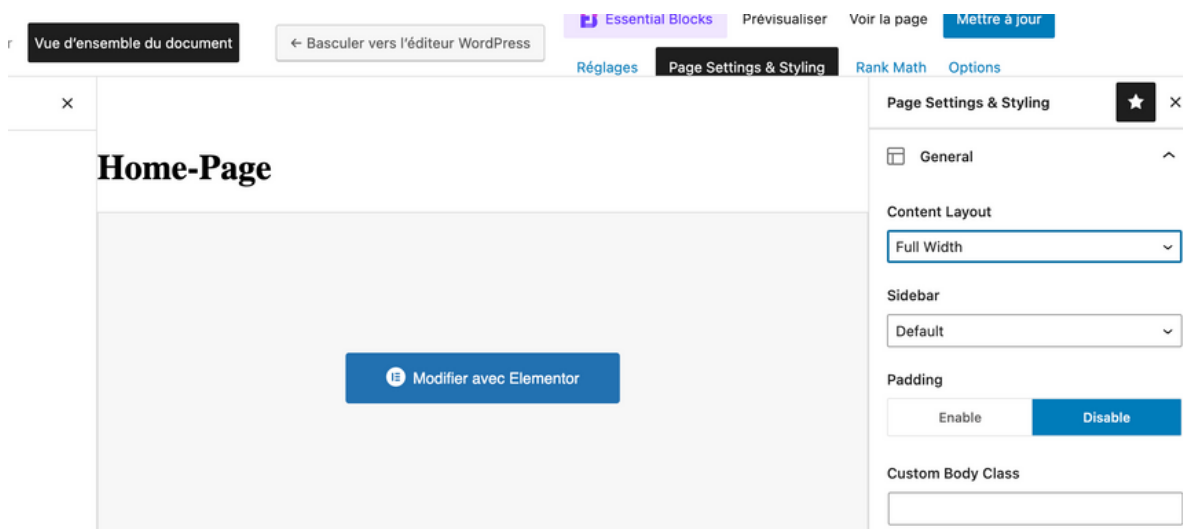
r Vue d'ensemble du document

← Basculer vers l'éditeur WordPress

Essential Blocks Prévisualiser Voir la page Mettre à jour

Réglages Page Settings & Styling Rank Math Options

×

Home-Page

Modifier avec Elementor

Page Settings & Styling

×

General

Content Layout

Full Width

Sidebar

Default

Padding

Enable

Disable

Custom Body Class